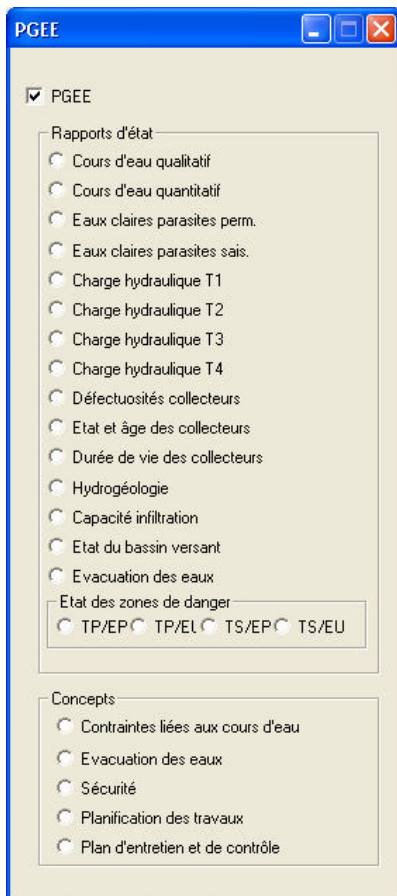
PGEE

PGEE

Rapports d'état

Cours d'eau qualitatif

Cours d'eau quantitatif

Eaux claires parasites perm.

Eaux claires parasites sais.

Charge hydraulique T1

Charge hydraulique T2

Charge hydraulique T3

Charge hydraulique T4

Défectuosités collecteurs

Etat et âge des collecteurs

Durée de vie des collecteurs

Hydrogéologie

Capacité infiltration

Etat du bassin versant

Evacuation des eaux

Etat des zones de danger

TP/EP TP/EU TS/EP TS/EU

Concepts

Contraintes liées aux cours d'eau

Evacuation des eaux

Sécurité

Planification des travaux

Plan d'entretien et de contrôle